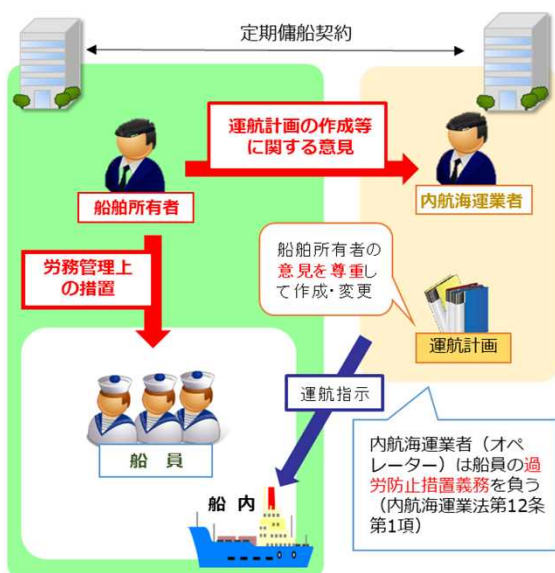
定期傭船契約

運航計画の作成等に関する意見

船舶所有者

内航海運業者

労務管理上の措置

船舶所有者の意見を尊重して作成・変更

運航計画

運航指示

船　員

船内

内航海運業者（オペレーター）は船員の過労防止措置義務を負う（内航海運業法第12条第1項）